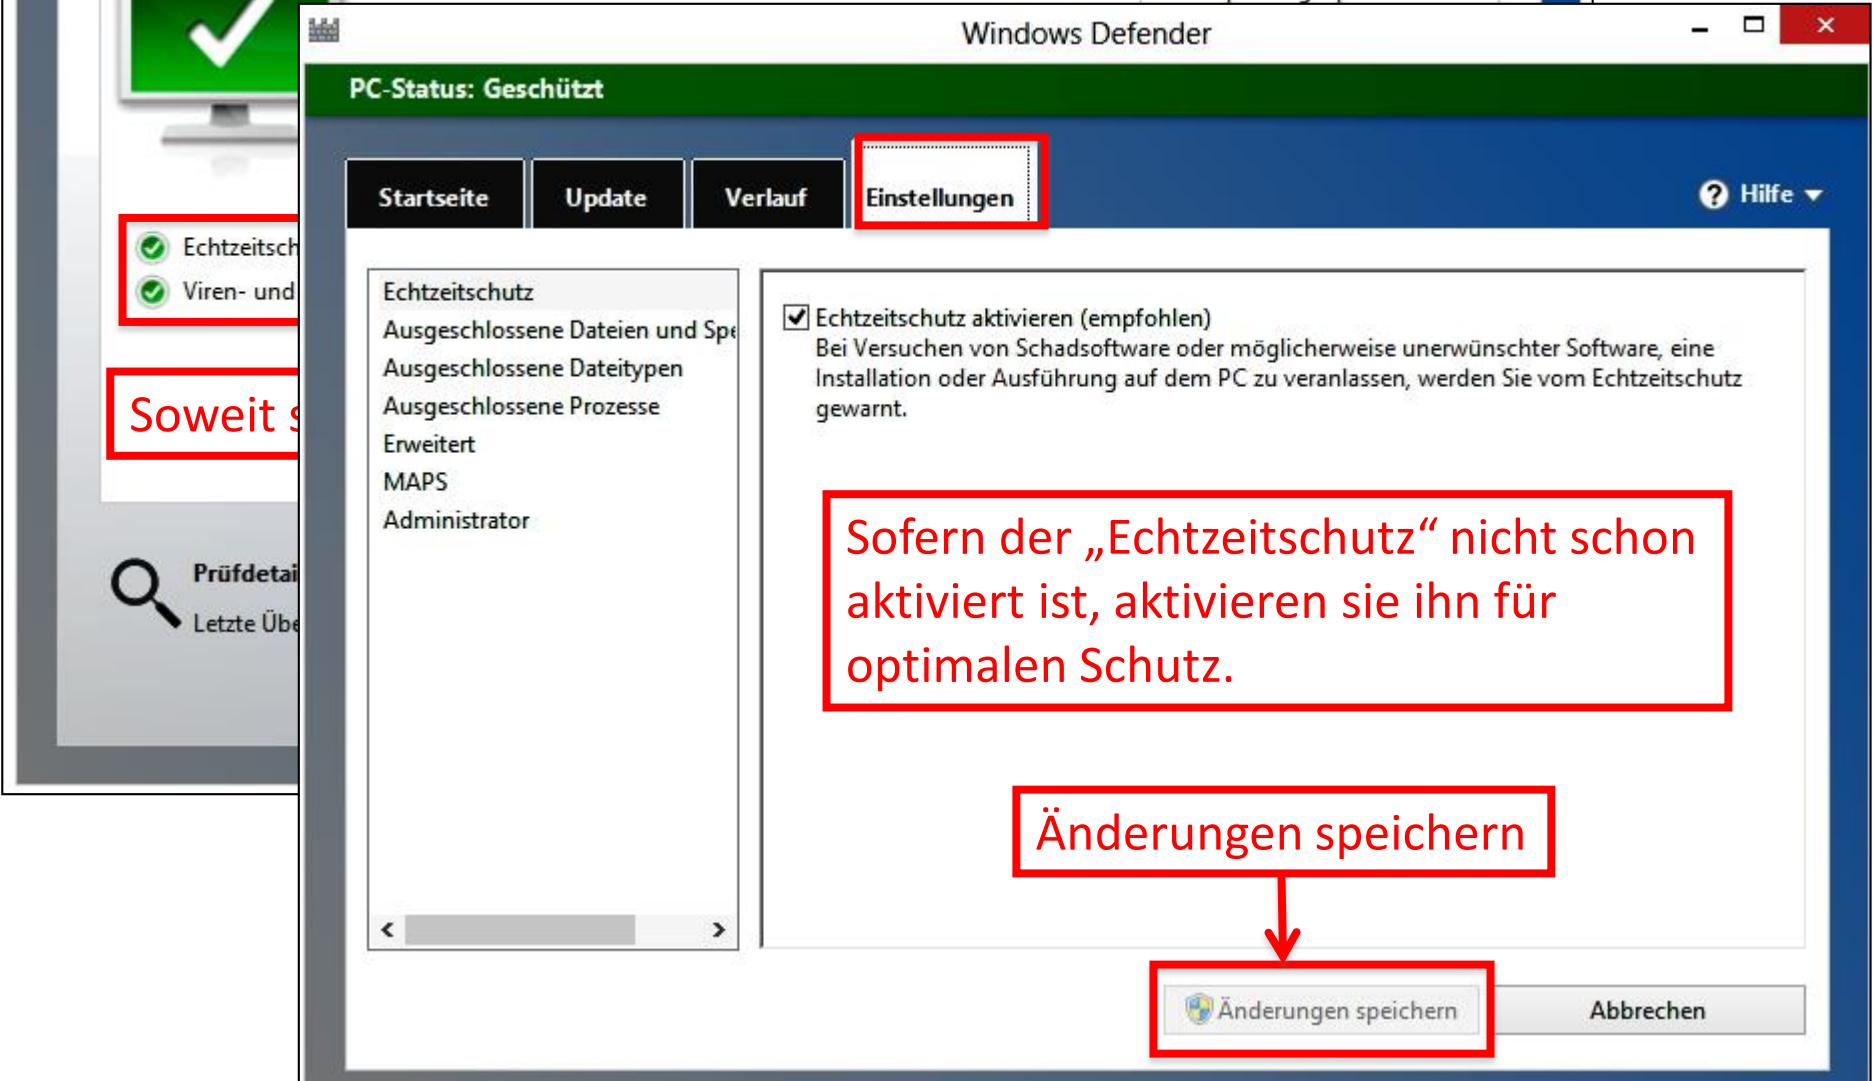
Echtzeitsch

Viren- und

Soweit s

Prüfdetai

Letzte Übe

Windows Defender

PC-Status: Geschützt

Startseite

Update

Verlauf

Einstellungen

Hilfe

Echtzeitschutz

Ausgeschlossene Dateien und Spe

Ausgeschlossene Dateitypen

Ausgeschlossene Prozesse

Erweitert

MAPS

Administrator

Echtzeitschutz aktivieren (empfohlen)

Bei Versuchen von Schadsoftware oder möglicherweise unerwünschter Software, eine Installation oder Ausführung auf dem PC zu veranlassen, werden Sie vom Echtzeitschutz gewarnt.

Sofern der „Echtzeitschutz“ nicht schon aktiviert ist, aktivieren sie ihn für optimalen Schutz.

Änderungen speichern

Änderungen speichern

Abbrechen